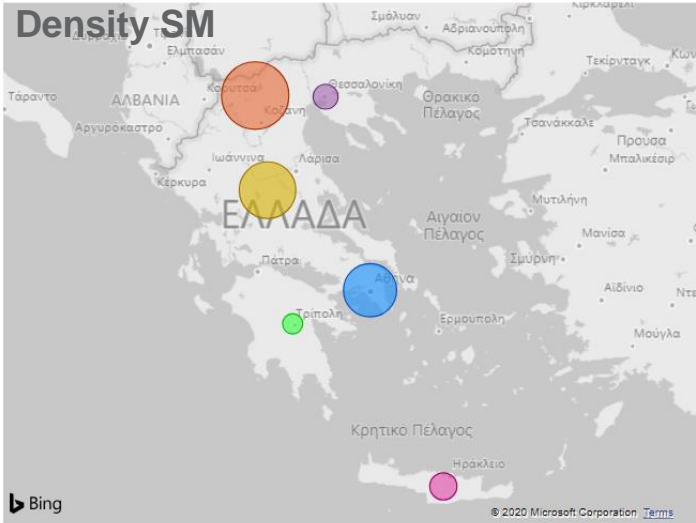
Density SM

Κίρκλαρελί
Σμόλυαν
Αδριανούπολη
Κομοτηνή
Ελμπασάν
Τεκίρνταγκ
Τάραντο
ΑΛΒΑΝΙΑ
Καστοριά
Θεσσαλονίκη
Θρακικό Πέλαγος
Κοζάνη
Αργυρόκαστρο
Τσανάκκαλε
Προύσα
Μπαλικέσιρ
Ιωάννινα
Λάρισα
Κέρκυρα
Μυτιλήνη
ΕΛΛΑΔΑ
Αιγαίον Πέλαγος
Μανίσα
Πάτρα
Σμύρνη
Αθήνα
Αϊδίνιο
Τρίπολη
Ερμούπολη
Μούγλα
Κρητικό Πέλαγος
Ηράκλειο
Bing
© 2020 Microsoft Corporation Terms